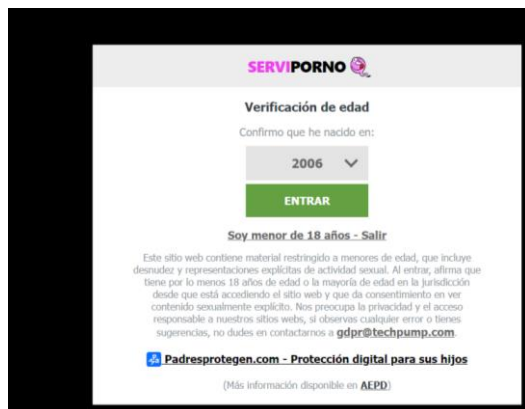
SERVIPORNO

Verificación de edad

Confirmo que he nacido en:

2006

ENTRAR

Soy menor de 18 años - Salir

Este sitio web contiene material restringido a menores de edad, que incluye desnudez y representaciones explícitas de actividad sexual. Al entrar, afirma que tiene por lo menos 18 años de edad o la mayoría de edad en la jurisdicción desde que está accediendo el sitio web y que da consentimiento en ver contenido sexualmente explícito. Nos preocupa la privacidad y el acceso responsable a nuestros sitios webs, si observas cualquier error o tienes sugerencias, no dudes en contactarnos a gdpr@techpump.com.

Padresprotegen.com - Protección digital para sus hijos

(Más información disponible en AEPD)